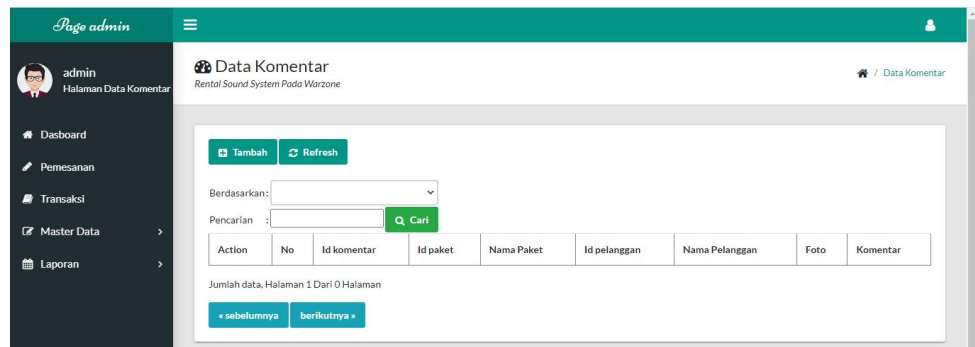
Page admin

admin
Halaman Data Komentar

Dasboard
Pemesanan
Transaksi
Master Data
Laporan

Data Komentar
Rental Sound System Pada Warzone

/ Data Komentar

Tambah
Refresh

Berdasarkan:
Pencarian :
Cari

| Action | No | Id komentar | Id paket | Nama Paket | Id pelanggan | Nama Pelanggan | Foto | Komentar |
|---|---|---|---|---|---|---|---|---|

Jumlah data, Halaman 1 Dari 0 Halaman

« sebelumnya
berikutnya »